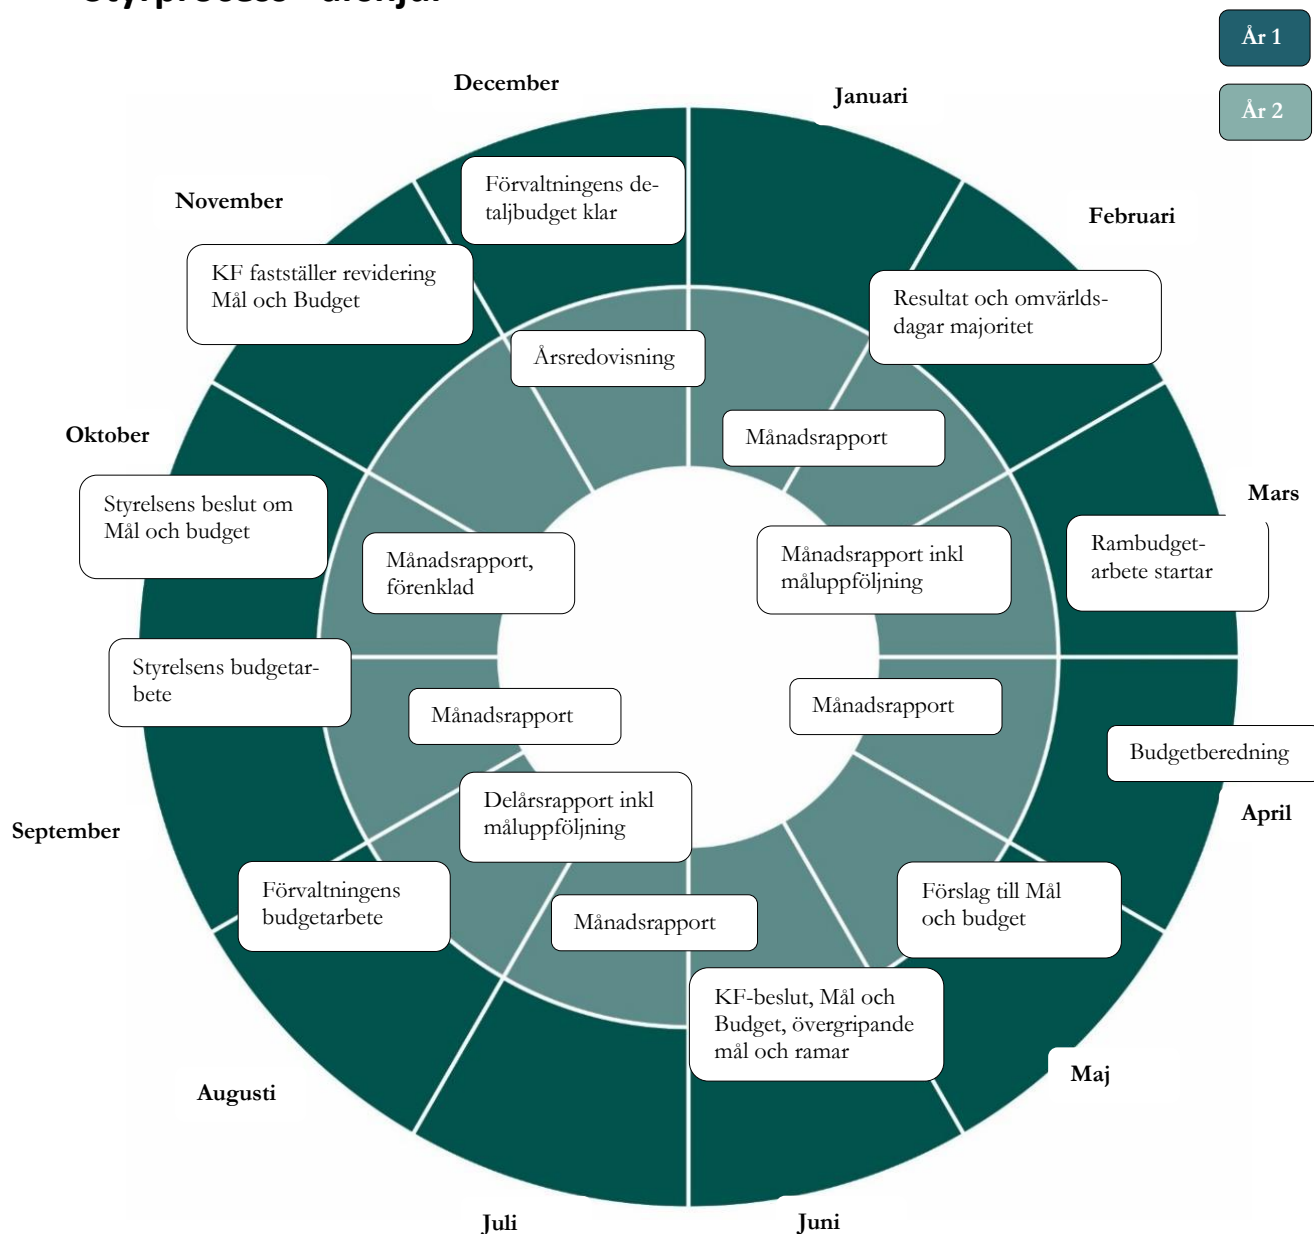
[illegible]

År 1

År 2

December

Januari

Förvaltningens detaljbudget klar

November

Februari

KF fastställer revidering Mål och Budget

Resultat och omvärldsdagar majoritet

Årsredovisning

Månadsrapport

Oktober

Mars

Styrelsens beslut om Mål och budget

Månadsrapport, förenklad

Månadsrapport inkl måluppföljning

Rambudgetarbete startar

Styrelsens budgetarbete

Månadsrapport

Månadsrapport

Budgetberedning

Delårsrapport inkl måluppföljning

September

April

Förvaltningens budgetarbete

Förslag till Mål och budget

Månadsrapport

KF-beslut, Mål och Budget, övergripande mål och ramar

Maj

Augusti

Juli

Juni